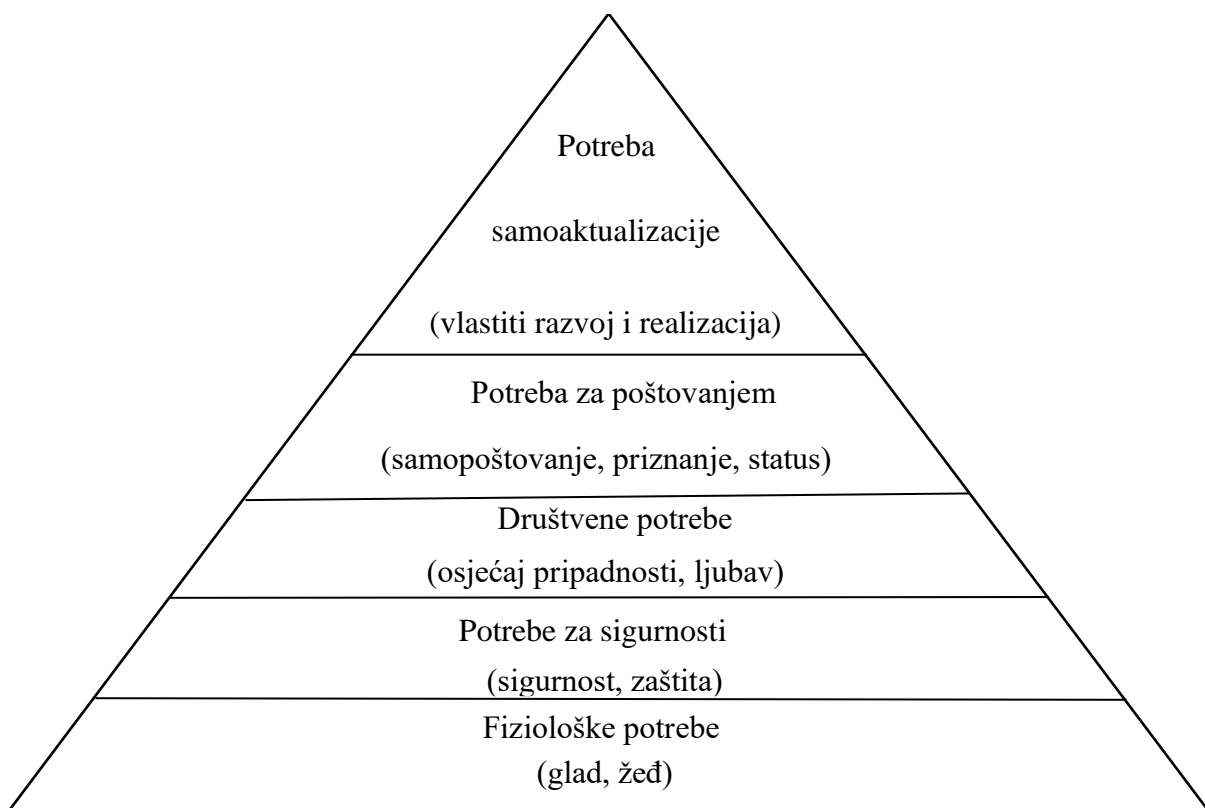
Potreba

samoaktualizacije

(vlastiti razvoj i realizacija)

Potreba za poštovanjem

(samopoštovanje, priznanje, status)

Društvene potrebe
(osjećaj pripadnosti, ljubav)

Potrebe za sigurnosti
(sigurnost, zaštita)

Fiziološke potrebe
(glad, žeđ)